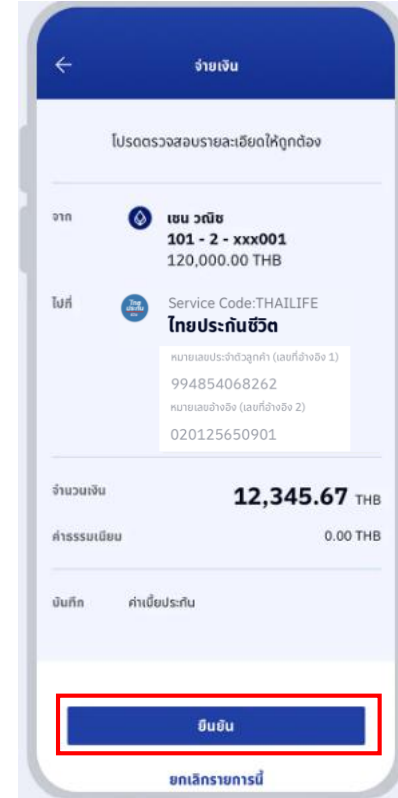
จ่ายเงิน

โปรดตรวจสอบรายละเอียดให้ถูกต้อง

จาก
เชน วณิช
101 - 2 - xxx001
120,000.00 THB

ไปที่
Service Code:THAILIFE
ไทยประกันชีวิต
หมายเลขประจำตัวลูกค้า (เลขที่อ้างอิง 1)
994854068262
หมายเลขอ้างอิง (เลขที่อ้างอิง 2)
020125650901

จำนวนเงิน
12,345.67 THB

ค่าธรรมเนียม
0.00 THB

บันทึก
ค่าเบี้ยประกัน

ยืนยัน

ยกเลิกรายการนี้